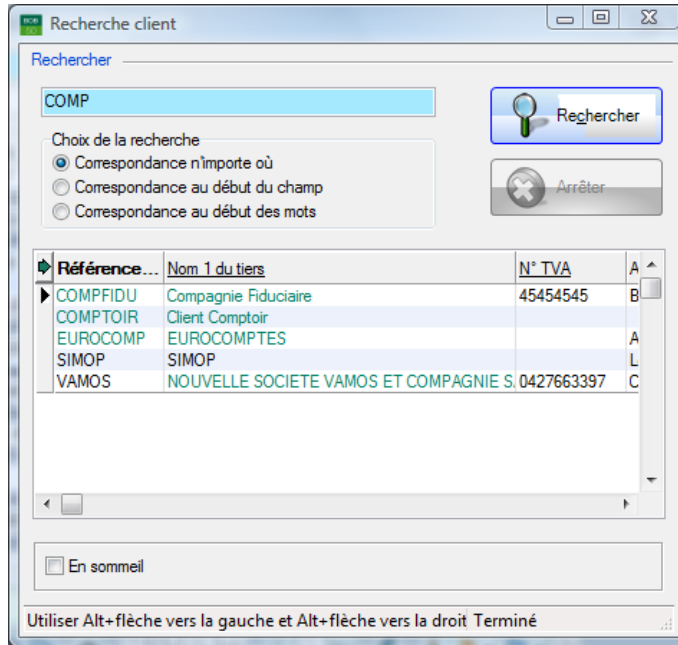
Recherche client

Rechercher

COMP

Rechercher

Choix de la recherche
Correspondance n'importe où
Correspondance au début du champ
Correspondance au début des mots

Arrêter

| Référence... | Nom 1 du tiers | N° TVA | A |
|---|---|---|---|
| COMPFIDU | Compagnie Fiduciaire | 45454545 | B |
| COMPTOIR | Client Comptoir | | |
| EUROCOMP | EUROCOMPTES | | A |
| SIMOP | SIMOP | | L |
| VAMOS | NOUVELLE SOCIETE VAMOS ET COMPAGNIE S. | 0427663397 | C |

En sommeil

Utiliser Alt+flèche vers la gauche et Alt+flèche vers la droit Terminé